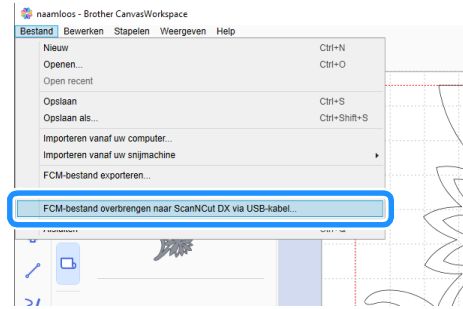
naamloos - Brother CanvasWorkspace

Bestand Bewerken Stapelen Weergeven Help

Nieuw Ctrl+N
Openen... Ctrl+O
Open recent
Opslaan Ctrl+S
Opslaan als... Ctrl+Shift+S
Importeren vanaf uw computer...
Importeren vanaf uw snijmachine
FCM-bestand exporteren...
FCM-bestand overbrengen naar ScanNCut DX via USB-kabel...
Afsluiten Ctrl+Q